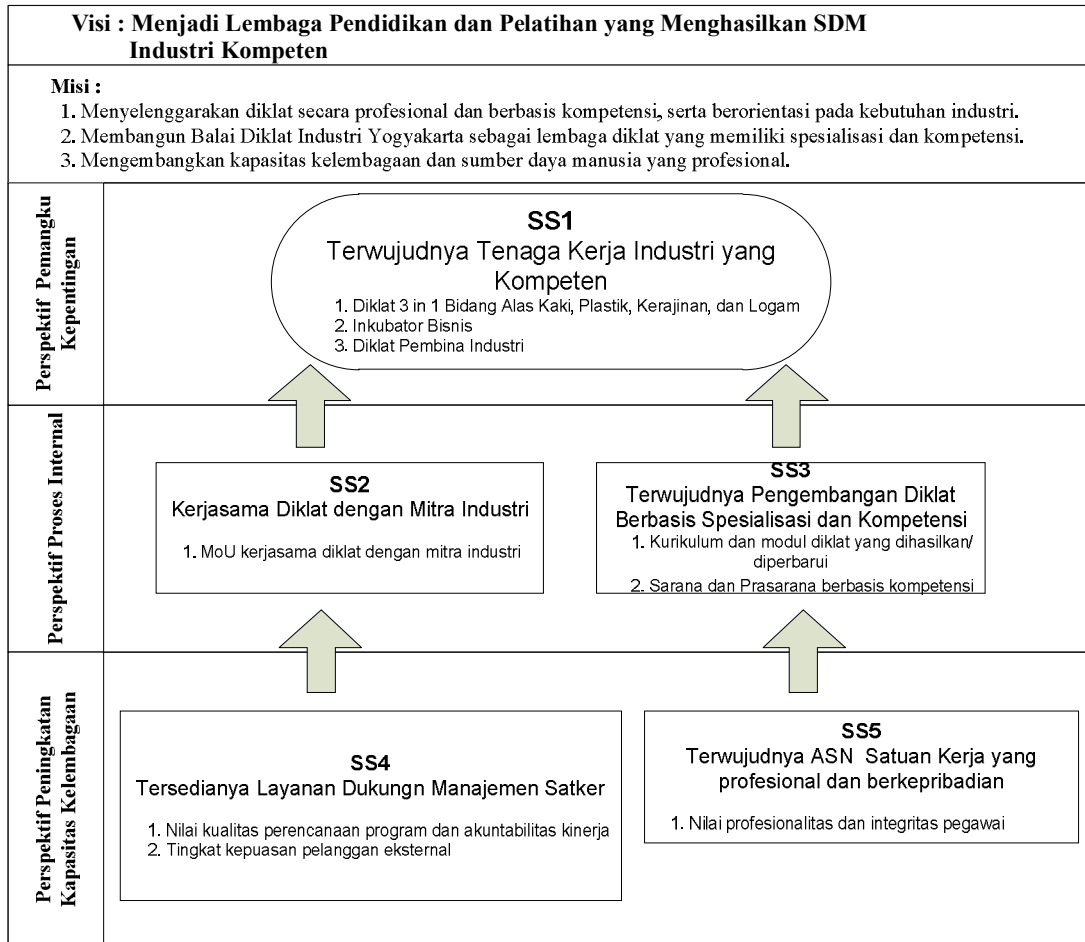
Visi : Menjadi Lembaga Pendidikan dan Pelatihan yang Menghasilkan SDM Industri Kompeten

Misi :

1. Menyelenggarakan diklat secara profesional dan berbasis kompetensi, serta berorientasi pada kebutuhan industri.
2. Membangun Balai Diklat Industri Yogyakarta sebagai lembaga diklat yang memiliki spesialisasi dan kompetensi.
3. Mengembangkan kapasitas kelembagaan dan sumber daya manusia yang profesional.

Perspektif Pemangku Kepentingan

SS1
Terwujudnya Tenaga Kerja Industri yang Kompeten
1. Diklat 3 in 1 Bidang Alas Kaki, Plastik, Kerajinan, dan Logam
2. Inkubator Bisnis
3. Diklat Pembina Industri

Perspektif Proses Internal

SS2
Kerjasama Diklat dengan Mitra Industri
1. MoU kerjasama diklat dengan mitra industri

SS3
Terwujudnya Pengembangan Diklat Berbasis Spesialisasi dan Kompetensi
1. Kurikulum dan modul diklat yang dihasilkan/ diperbarui
2. Sarana dan Prasarana berbasis kompetensi

Perspektif Peningkatan Kapasitas Kelembagaan

SS4
Tersedianya Layanan Dukungn Manajemen Satker
1. Nilai kualitas perencanaan program dan akuntabilitas kinerja
2. Tingkat kepuasan pelanggan eksternal

SS5
Terwujudnya ASN Satuan Kerja yang profesional dan berkepribadian
1. Nilai profesionalitas dan integritas pegawai